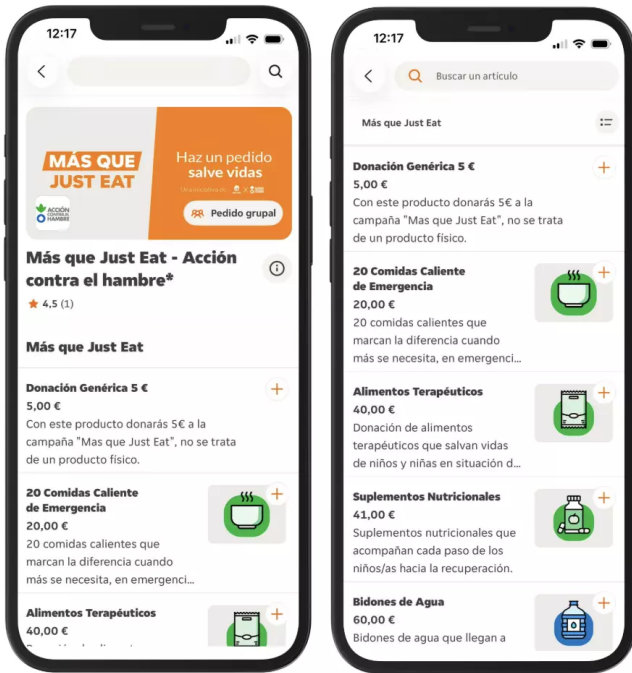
12:17

MÁS QUE JUST EAT

ACCIÓN CONTRA EL HAMBRE

Haz un pedido salve vidas

Pedido grupal

Más que Just Eat - Acción contra el hambre*

4,5 (1)

Más que Just Eat

Donación Genérica 5 €
5,00 €
Con este producto donarás 5€ a la campaña "Mas que Just Eat", no se trata de un producto físico.

20 Comidas Caliente de Emergencia
20,00 €
20 comidas calientes que marcan la diferencia cuando más se necesita, en emergenci...

Alimentos Terapéuticos
40,00 €
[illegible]

12:17

Buscar un artículo

Más que Just Eat

Donación Genérica 5 €
5,00 €
Con este producto donarás 5€ a la campaña "Mas que Just Eat", no se trata de un producto físico.

20 Comidas Caliente de Emergencia
20,00 €
20 comidas calientes que marcan la diferencia cuando más se necesita, en emergenci...

Alimentos Terapéuticos
40,00 €
Donación de alimentos terapéuticos que salvan vidas de niños y niñas en situación d...

Suplementos Nutricionales
41,00 €
Suplementos nutricionales que acompañan cada paso de los niños/as hacia la recuperación.

Bidones de Agua
60,00 €
Bidones de agua que llegan a